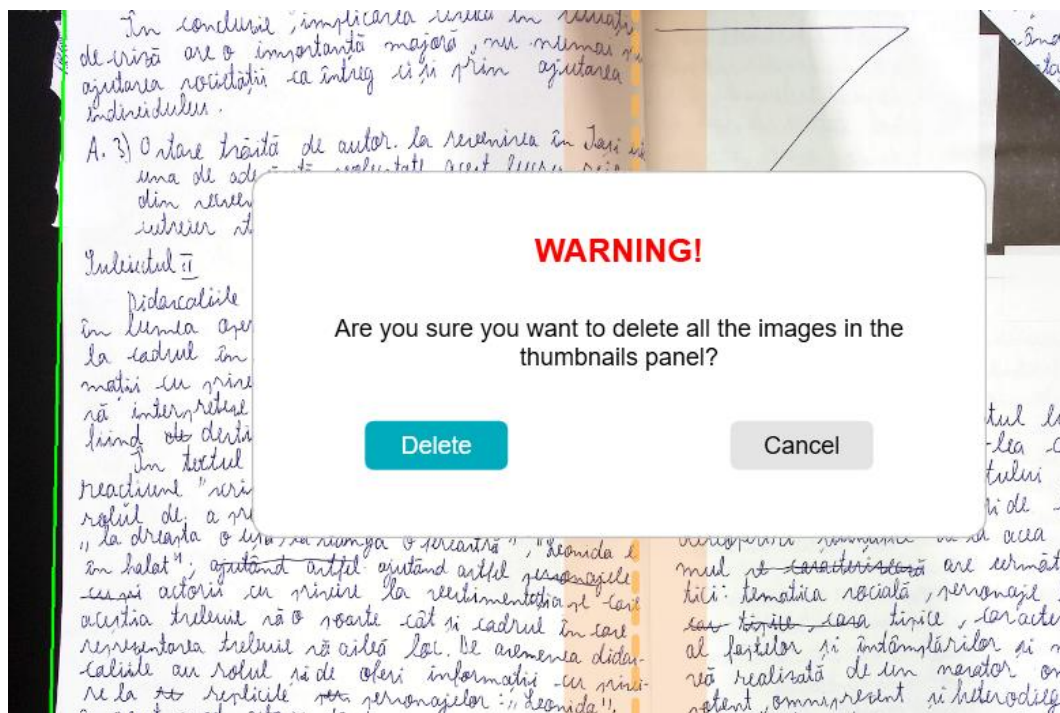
În concluzie, implicarea unei în situații de criză are o importantă majoră, nu numai și ajutarea societății ca întreg ci și prin ajutarea individului.

A. 3) O stare trăită de autor. la revenirea în Iași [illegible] una de ad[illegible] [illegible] voluntatl acest lucru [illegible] din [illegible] intrein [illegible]

Subiectul II

Didascaliile în lumea ape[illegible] la cadrul în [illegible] matii cu privi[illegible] să interpreteze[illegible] fiind de destin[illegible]
În textul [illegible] reacțiunii "scri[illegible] rolul de a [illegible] „la dreapta o ușă, la stânga o fereastră", "Leonida în halat", ajutând astfel ajutând astfel personajele cu și actorii cu privire la sentimentația lor care acestia trebuie să o poarte cât și cadrul în care reprezentarea trebuie să aibă loc. De asemenea didascaliile au rolul și de a oferi informații cu privire la replicile personajelor: „Leonida":

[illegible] -ul l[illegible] -lea c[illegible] -tului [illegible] -ri de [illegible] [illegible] acea mul și caracterizează are următ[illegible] tici: tematica socială, personaje tipice, casa tipice, caracte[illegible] al faptelor și întâmplărilor și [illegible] să realizată de un narator om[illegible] atent, omniprezent și heterodieg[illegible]

WARNING!

Are you sure you want to delete all the images in the thumbnails panel?

Delete

Cancel